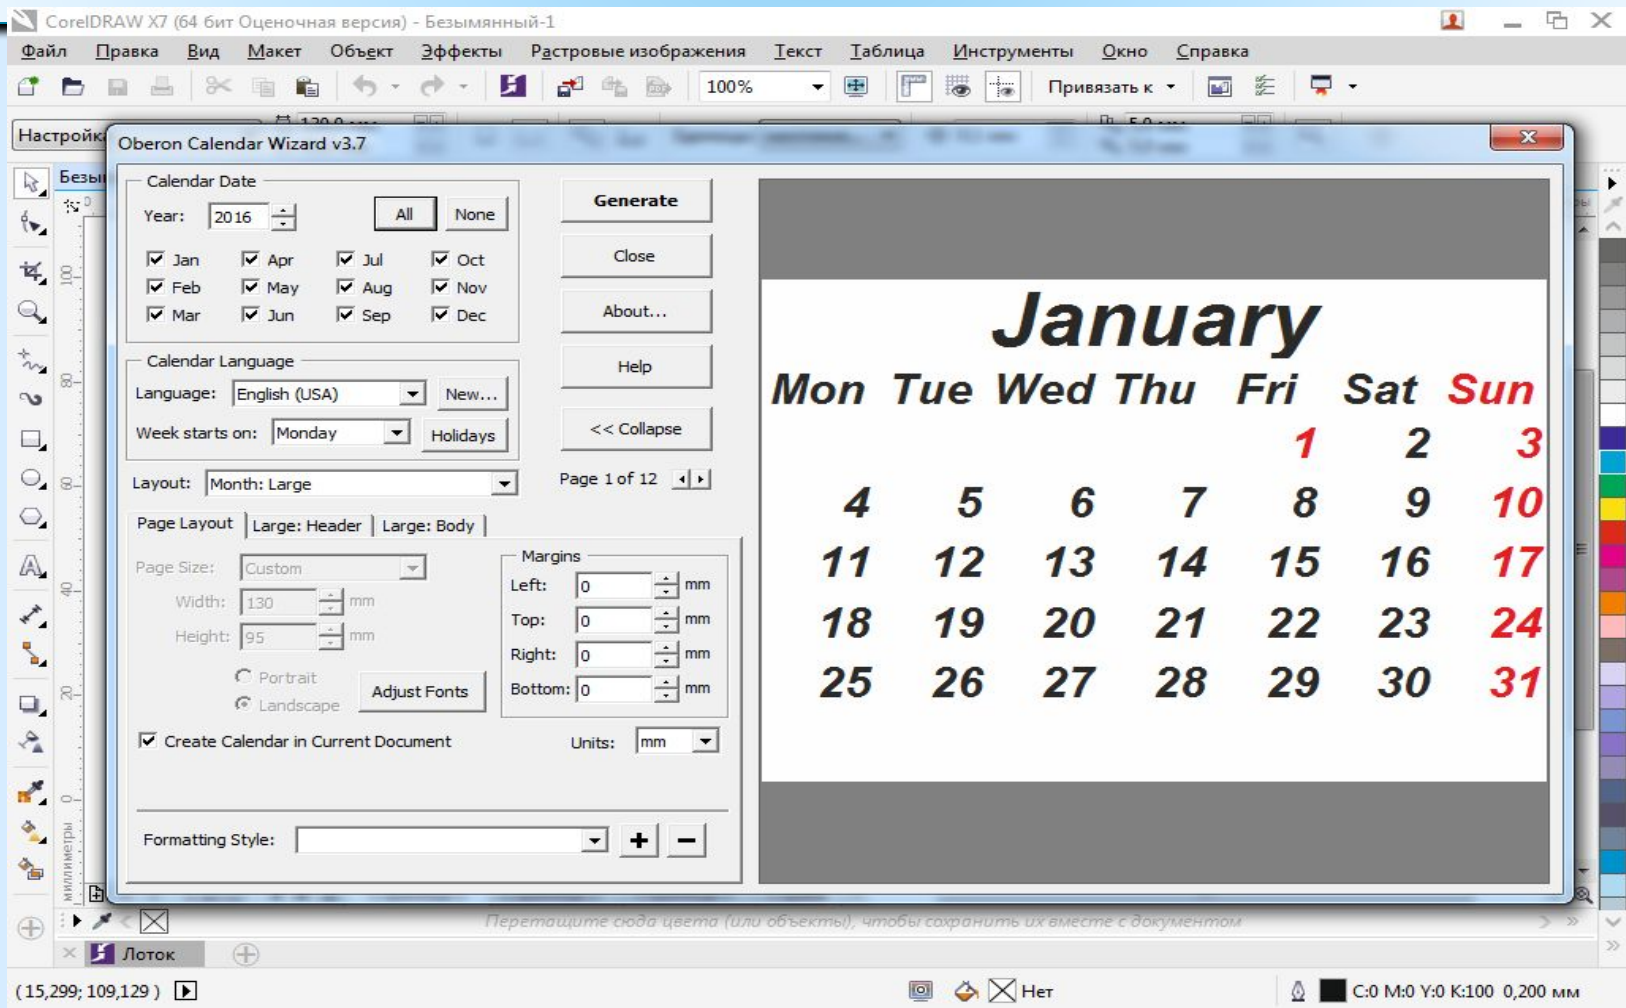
CorelDRAW X7 (64 бит Оценочная версия) - Безымянный-1

Файл Правка Вид Макет Объект Эффекты Растровые изображения Текст Таблица Инструменты Окно Справка

100%

Привязать к

Настройк

Безы

Oberon Calendar Wizard v3.7

Calendar Date

Year: 2016

All None

Jan Apr Jul Oct
Feb May Aug Nov
Mar Jun Sep Dec

Calendar Language

Language: English (USA) New...

Week starts on: Monday Holidays

Layout: Month: Large

Page Layout | Large: Header | Large: Body

Page Size: Custom

Width: 130 mm

Height: 95 mm

Portrait

Landscape

Adjust Fonts

Margins

Left: 0 mm

Top: 0 mm

Right: 0 mm

Bottom: 0 mm

Create Calendar in Current Document

Units: mm

Formatting Style:

+ −

Generate

Close

About...

Help

<< Collapse

Page 1 of 12

January

| Mon | Tue | Wed | Thu | Fri | Sat | Sun |
|---|---|---|---|---|---|---|
| | | | | 1 | 2 | 3 |
| 4 | 5 | 6 | 7 | 8 | 9 | 10 |
| 11 | 12 | 13 | 14 | 15 | 16 | 17 |
| 18 | 19 | 20 | 21 | 22 | 23 | 24 |
| 25 | 26 | 27 | 28 | 29 | 30 | 31 |

миллиметры

Перетащите сюда цвета (или объекты), чтобы сохранить их вместе с документом

Лоток

(15,299; 109,129 )

Нет

C:0 M:0 Y:0 K:100 0,200 мм